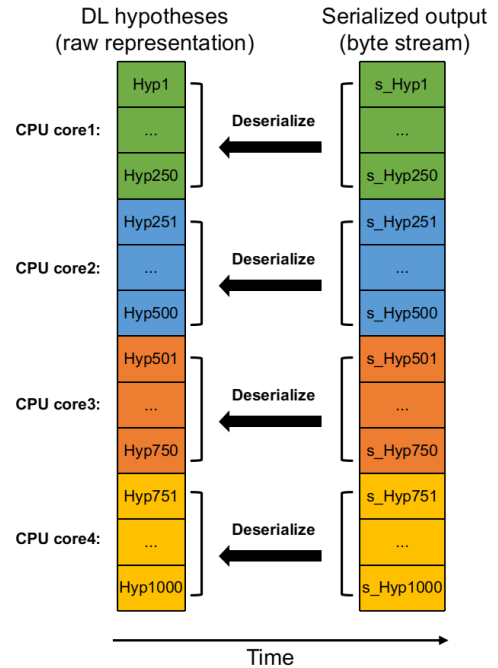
DL hypotheses (raw representation)

Serialized output (byte stream)

CPU core1:
Hyp1
...
Hyp250
Deserialize
s_Hyp1
...
s_Hyp250

CPU core2:
Hyp251
...
Hyp500
Deserialize
s_Hyp251
...
s_Hyp500

CPU core3:
Hyp501
...
Hyp750
Deserialize
s_Hyp501
...
s_Hyp750

CPU core4:
Hyp751
...
Hyp1000
Deserialize
s_Hyp751
...
s_Hyp1000

Time